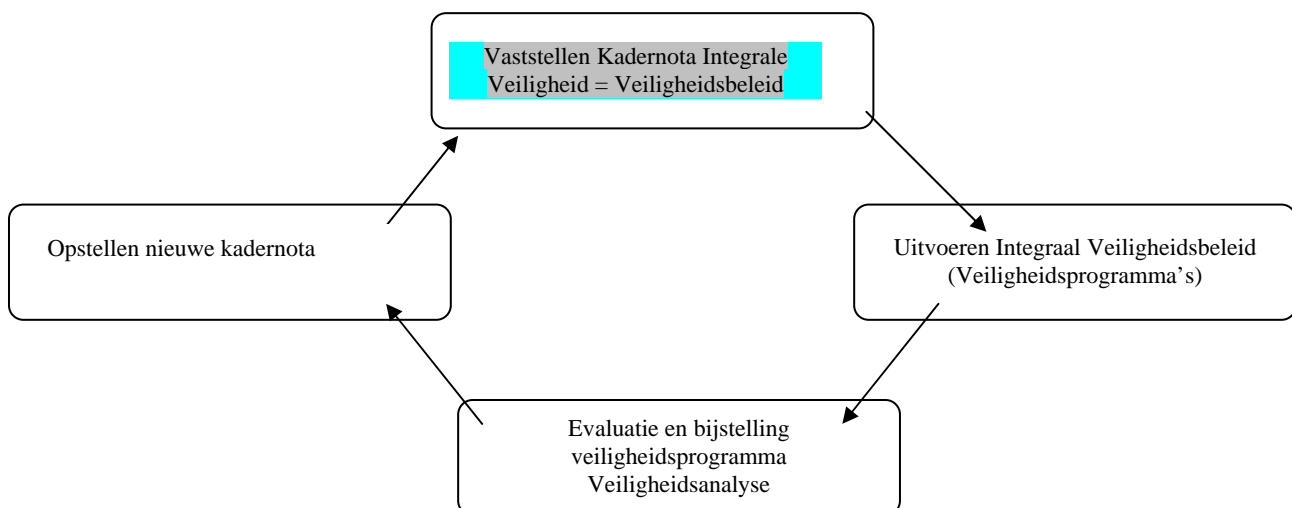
Vaststellen Kadernota Integrale Veiligheid = Veiligheidsbeleid

Uitvoeren Integraal Veiligheidsbeleid (Veiligheidsprogramma's)

Evaluatie en bijstelling veiligheidsprogramma Veiligheidsanalyse

Opstellen nieuwe kadernota